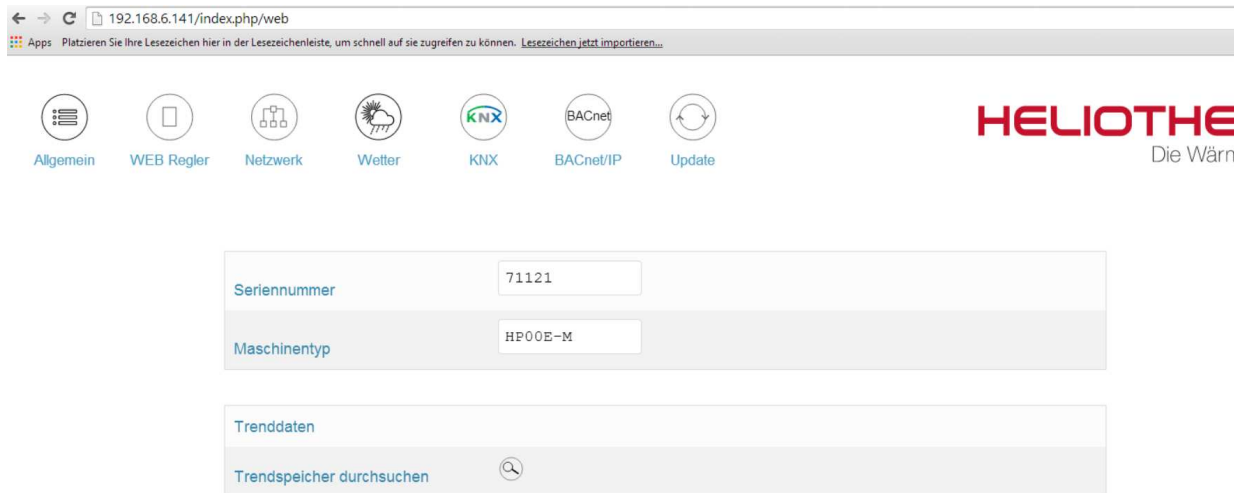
192.168.6.141/index.php/web

Apps Platzieren Sie Ihre Lesezeichen hier in der Lesezeichenleiste, um schnell auf sie zugreifen zu können. Lesezeichen jetzt importieren...

Allgemein WEB Regler Netzwerk Wetter KNX KNX BACnet BACnet/IP Update

HELIOTHE
Die Wärn

| | |
|---|---|
| Seriennummer | 71121 |
| Maschinentyp | HP00E-M |

Trenddaten

Trendspeicher durchsuchen